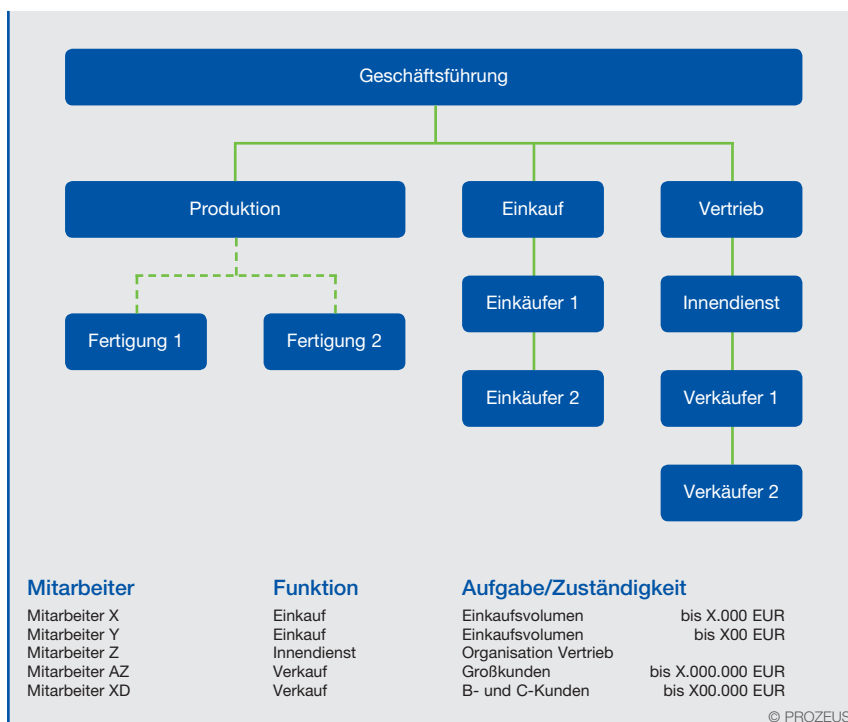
Geschäftsführung

Produktion

Einkauf

Vertrieb

Fertigung 1

Fertigung 2

Einkäufer 1

Einkäufer 2

Innendienst

Verkäufer 1

Verkäufer 2

| Mitarbeiter | Funktion | Aufgabe/Zuständigkeit | |
|---|---|---|---|
| Mitarbeiter X | Einkauf | Einkaufsvolumen | bis X.000 EUR |
| Mitarbeiter Y | Einkauf | Einkaufsvolumen | bis X00 EUR |
| Mitarbeiter Z | Innendienst | Organisation Vertrieb | |
| Mitarbeiter AZ | Verkauf | Großkunden | bis X.000.000 EUR |
| Mitarbeiter XD | Verkauf | B- und C-Kunden | bis X00.000 EUR |

© PROZEUS